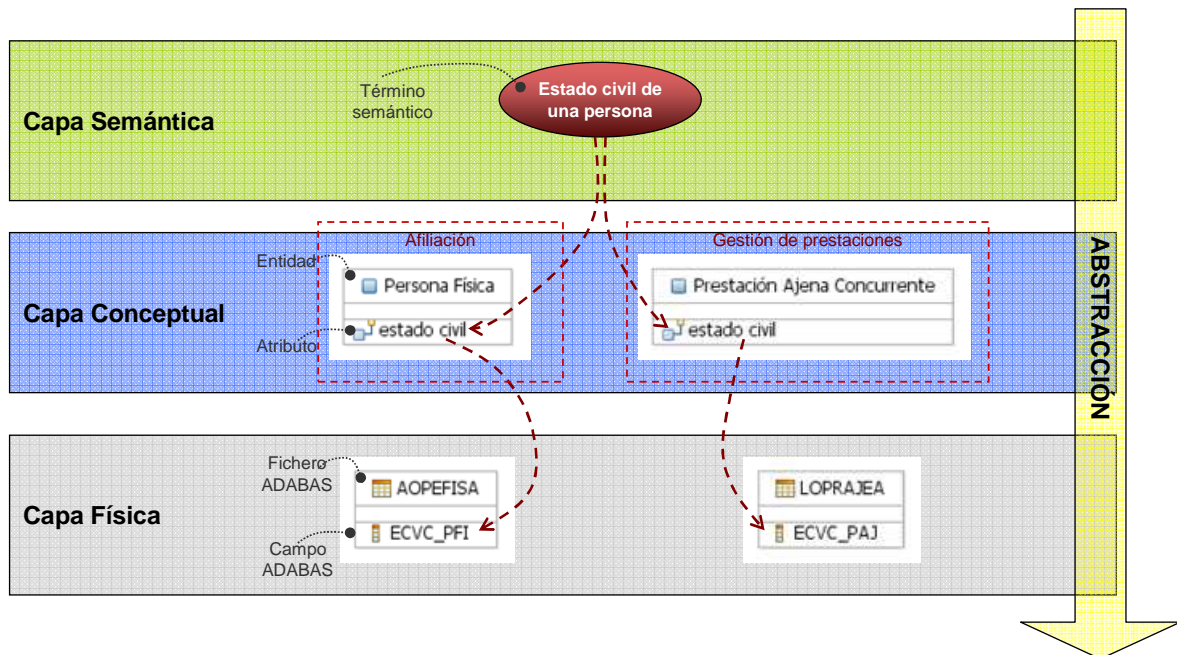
Capa Semántica

Término semántico

Estado civil de una persona

Capa Conceptual

Afiliación

Entidad

Persona Física

Atributo

estado civil

Gestión de prestaciones

Prestación Ajena Concurrente

estado civil

ABSTRACCIÓN

Capa Física

Fichero ADABAS

AOPEFISA

Campo ADABAS

ECVC_PFI

LOPRAJEA

ECVC_PAJ